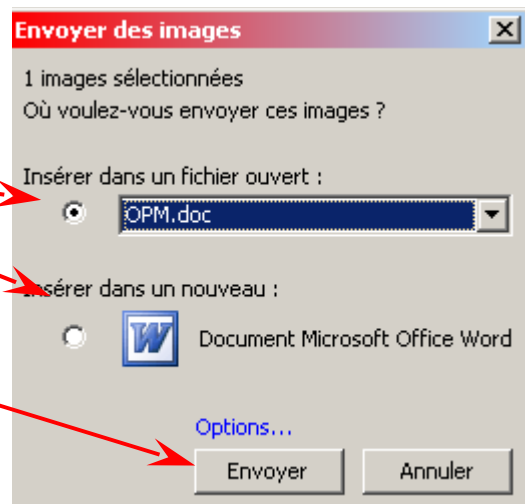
Envoyer des images

1 images sélectionnées
Où voulez-vous envoyer ces images ?

Insérer dans un fichier ouvert :

OPM.doc

Insérer dans un nouveau :

Document Microsoft Office Word

Options...

Envoyer

Annuler